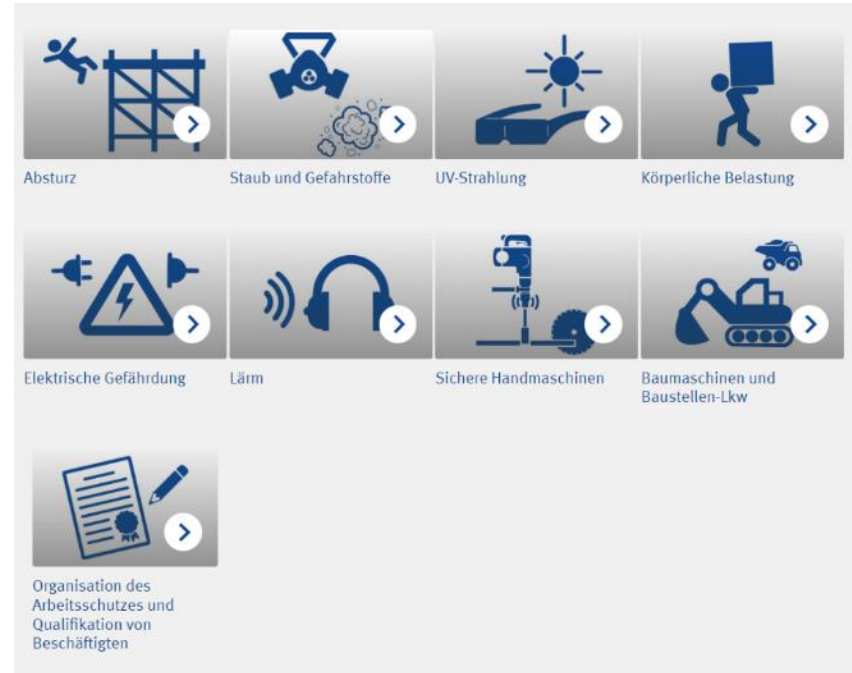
Absturz

Staub und Gefahrstoffe

UV-Strahlung

Körperliche Belastung

Elektrische Gefährdung

Lärm

Sichere Handmaschinen

Baumaschinen und Baustellen-Lkw

Organisation des Arbeitsschutzes und Qualifikation von Beschäftigten